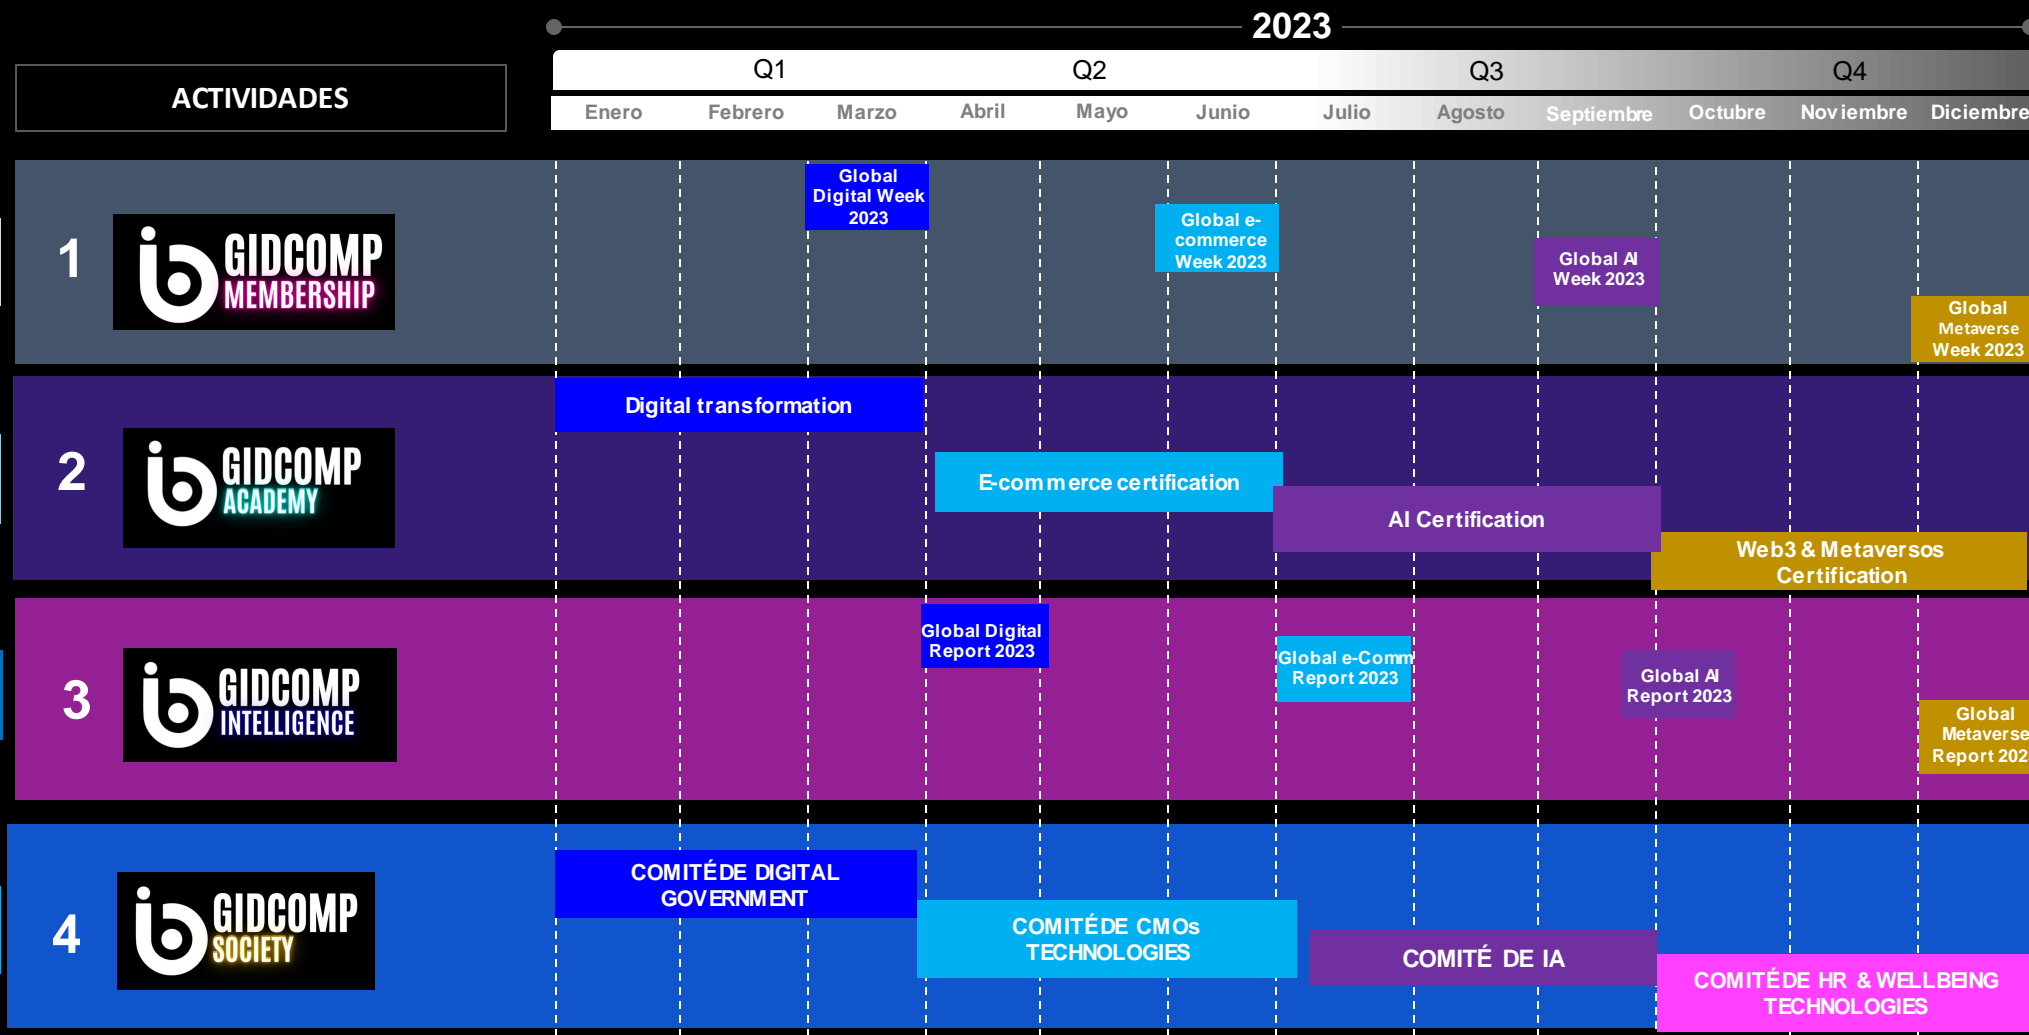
2023

ACTIVIDADES

| Q1 | | | Q2 | | | Q3 | | | Q4 | | |
|---|---|---|---|---|---|---|---|---|---|---|---|
| Enero | Febrero | Marzo | Abril | Mayo | Junio | Julio | Agosto | Septiembre | Octubre | Noviembre | Diciembre |

1 GIDCOMP MEMBERSHIP

Global Digital Week 2023

Global e-commerce Week 2023

Global AI Week 2023

Global Metaverse Week 2023

2 GIDCOMP ACADEMY

Digital transformation

E-commerce certification

AI Certification

Web3 & Metaversos Certification

3 GIDCOMP INTELLIGENCE

Global Digital Report 2023

Global e-Comm Report 2023

Global AI Report 2023

Global Metaverse Report 202

4 GIDCOMP SOCIETY

COMITÉ DE DIGITAL GOVERNMENT

COMITÉ DE CMOs TECHNOLOGIES

COMITÉ DE IA

COMITÉ DE HR & WELLBEING TECHNOLOGIES